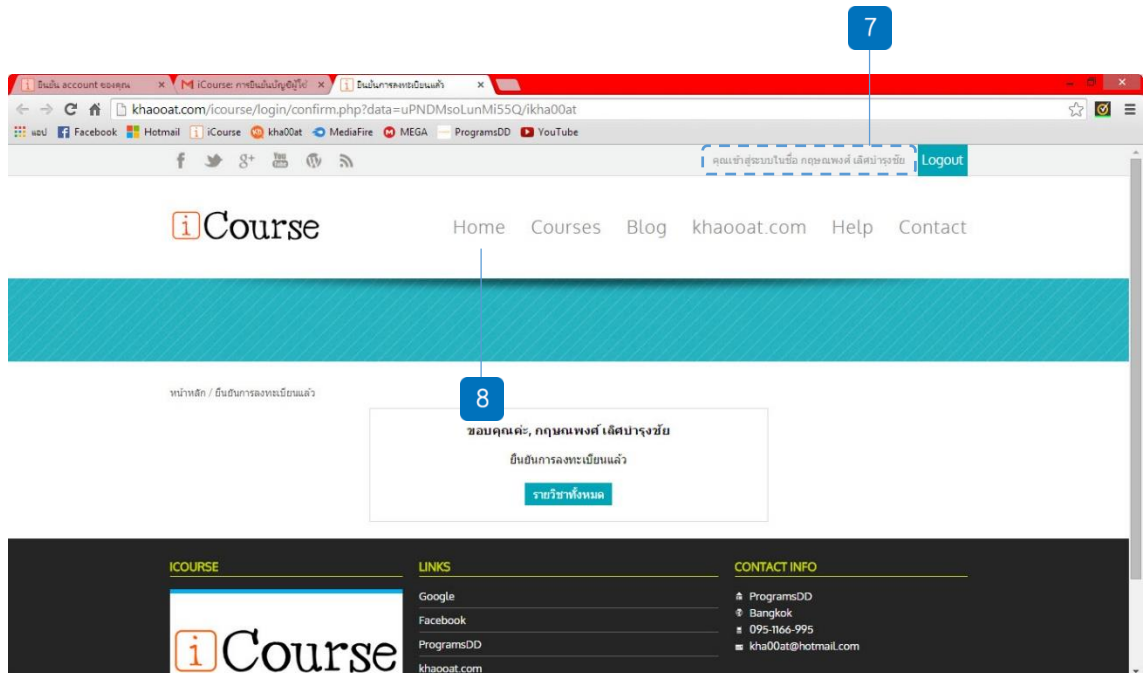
7

ยืนยัน account ของคุณ ×
iCourse: การยืนยันบัญชีผู้ใช้ ×
ยืนยันการลงทะเบียนแล้ว ×

khaooat.com/icourse/login/confirm.php?data=uPNDMsoLunMi55Q/ikha00at

แอป Facebook Hotmail iCourse kha00at MediaFire MEGA ProgramsDD YouTube

คุณเข้าสู่ระบบในชื่อ กฤษณพงศ์ เลิศบำรุงชัย Logout

iCourse

Home Courses Blog khaooat.com Help Contact

หน้าหลัก / ยืนยันการลงทะเบียนแล้ว

8

ขอบคุณค่ะ, กฤษณพงศ์ เลิศบำรุงชัย

ยืนยันการลงทะเบียนแล้ว

รายวิชาทั้งหมด

ICOURSE

iCourse

LINKS

Google
Facebook
ProgramsDD
khaooat.com

CONTACT INFO

ProgramsDD
Bangkok
095-1166-995
kha00at@hotmail.com